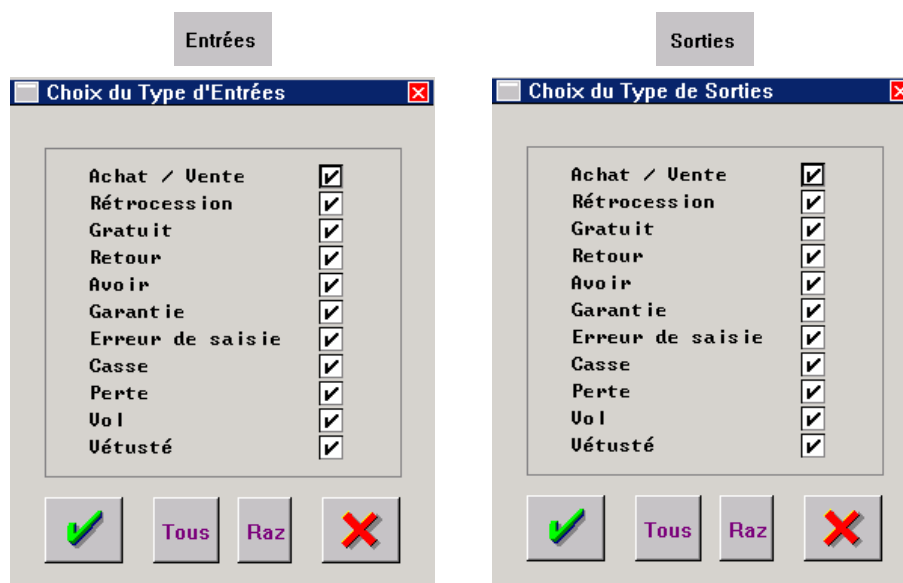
Entrées

Choix du Type d'Entrées

Achat / Vente
Rétrocession
Gratuit
Retour
Avoir
Garantie
Erreur de saisie
Casse
Perte
Vol
Vétusté

Tous Raz

Sorties

Choix du Type de Sorties

Achat / Vente
Rétrocession
Gratuit
Retour
Avoir
Garantie
Erreur de saisie
Casse
Perte
Vol
Vétusté

Tous Raz